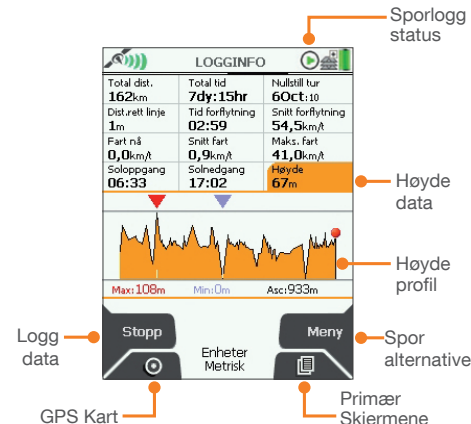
Sporlogg status

LOGGINFO

| Total dist. 162km | Total tid 7dy:15hr | Nullstill tur 6Oct:10 |
|---|---|---|
| Dist.rett linje 1m | Tid forflytning 02:59 | Snitt forflytning 54,5km/t |
| Fart nå 0,0km/t | Snitt fart 0,9km/t | Maks. fart 41,0km/t |
| Soloppgang 06:33 | Solnedgang 17:02 | Høyde 67m |

Høyde data

Høyde profil

Max:108m Min:0m Asc:933m

Logg data

Stopp

Meny

Spor alternativer

Enheter Metrisk

GPS Kart

Primær Skjermene